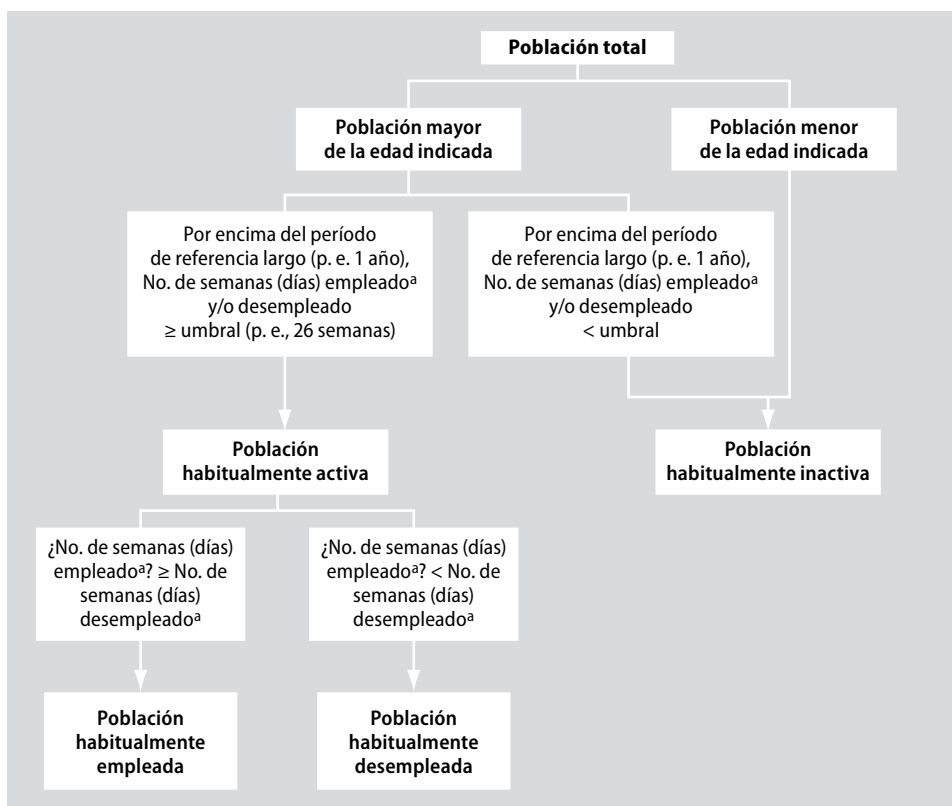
Población total

Población mayor de la edad indicada

Población menor de la edad indicada

Por encima del período de referencia largo (p. e. 1 año), No. de semanas (días) empleado$^{a}$ y/o desempleado ≥ umbral (p. e., 26 semanas)

Por encima del período de referencia largo (p. e. 1 año), No. de semanas (días) empleado$^{a}$ y/o desempleado < umbral

Población habitualmente activa

Población habitualmente inactiva

¿No. de semanas (días) empleado$^{a}$? ≥ No. de semanas (días) desempleado$^{a}$

¿No. de semanas (días) empleado$^{a}$? < No. de semanas (días) desempleado$^{a}$

Población habitualmente empleada

Población habitualmente desempleada